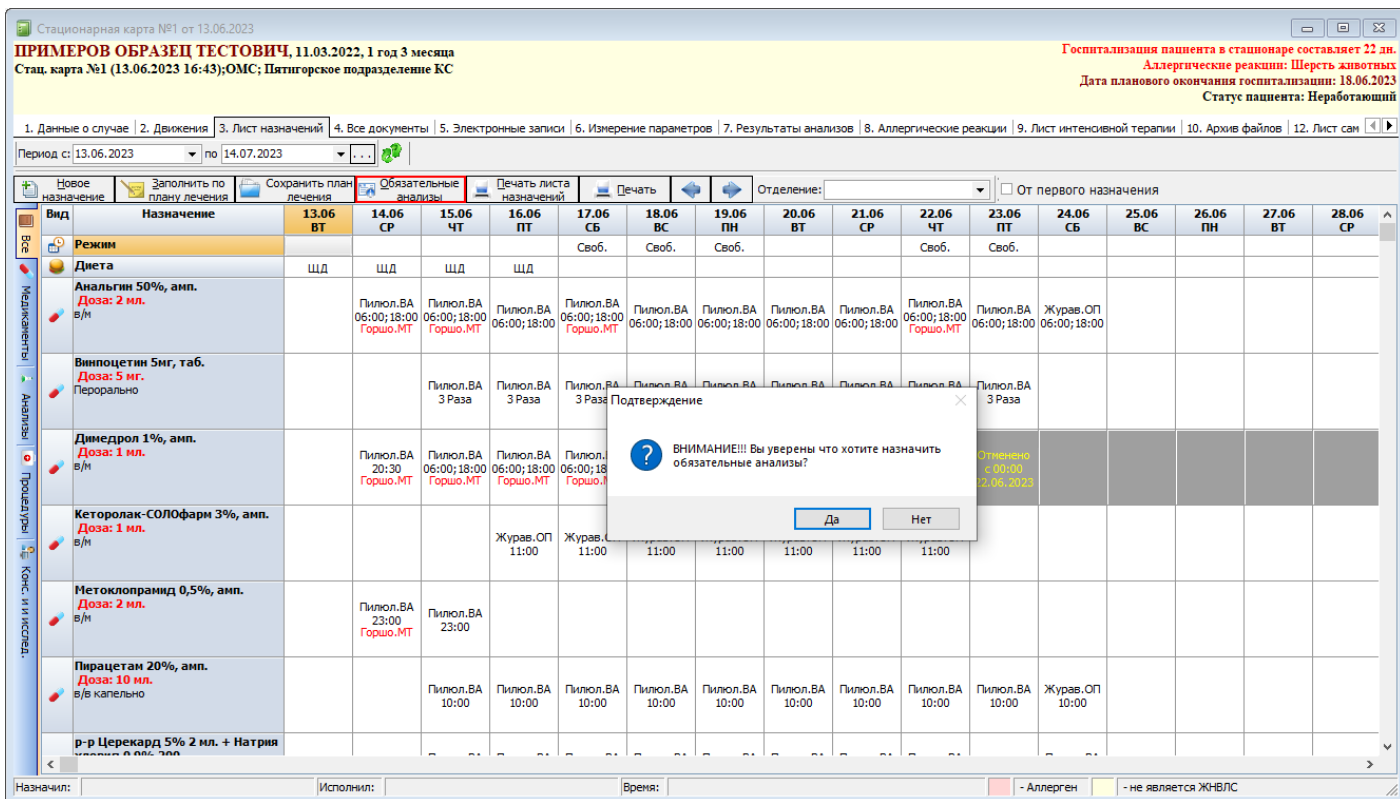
Стационарная карта №1 от 13.06.2023

ПРИМЕРОВ ОБРАЗЕЦ ТЕСТОВИЧ, 11.03.2022, 1 год 3 месяца
Стац. карта №1 (13.06.2023 16:43);ОМС; Пятигорское подразделение КС

Госпитализация пациента в стационаре составляет 22 дн.
Аллергические реакции: Шерсть животных
Дата планового окончания госпитализации: 18.06.2023
Статус пациента: Неработающий

1. Данные о случае | 2. Движения | 3. Лист назначений | 4. Все документы | 5. Электронные записи | 6. Измерение параметров | 7. Результаты анализов | 8. Аллергические реакции | 9. Лист интенсивной терапии | 10. Архив файлов | 12. Лист сам

Период с: 13.06.2023 по 14.07.2023

Новое назначение | Заполнить по плану лечения | Сохранить план лечения | Обязательные анализы | Печать листа назначений | Печать | Отделение: | От первого назначения

Все | Медикаменты | Анализы | Процедуры | Конс. и исслед.

| Вид | Назначение | 13.06 ВТ | 14.06 СР | 15.06 ЧТ | 16.06 ПТ | 17.06 СБ | 18.06 ВС | 19.06 ПН | 20.06 ВТ | 21.06 СР | 22.06 ЧТ | 23.06 ПТ | 24.06 СБ | 25.06 ВС | 26.06 ПН | 27.06 ВТ | 28.06 СР |
|---|---|---|---|---|---|---|---|---|---|---|---|---|---|---|---|---|---|
| | Режим | | | | | Своб. | Своб. | Своб. | | | Своб. | Своб. | | | | | |
| | Диета | ЩД | ЩД | ЩД | ЩД | | | | | | | | | | | | |
| | Анальгин 50%, амп. Доза: 2 мл. в/м | | Пилюл.ВА 06:00; 18:00 Горшо.МТ | Пилюл.ВА 06:00; 18:00 Горшо.МТ | Пилюл.ВА 06:00; 18:00 | Пилюл.ВА 06:00; 18:00 Горшо.МТ | Пилюл.ВА 06:00; 18:00 | Пилюл.ВА 06:00; 18:00 | Пилюл.ВА 06:00; 18:00 | Пилюл.ВА 06:00; 18:00 | Пилюл.ВА 06:00; 18:00 Горшо.МТ | Пилюл.ВА 06:00; 18:00 | Журав.ОП 06:00; 18:00 | | | | |
| | Винпоцетин 5мг, таб. Доза: 5 мг. Перорально | | | Пилюл.ВА 3 Раза | Пилюл.ВА 3 Раза | 3 Раза | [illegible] | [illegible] | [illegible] | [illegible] | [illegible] | Пилюл.ВА 3 Раза | | | | | |
| | Димедрол 1%, амп. Доза: 1 мл. в/м | | Пилюл.ВА 20:30 Горшо.МТ | Пилюл.ВА 06:00; 18:00 Горшо.МТ | Пилюл.ВА 06:00; 18:00 Горшо.МТ | Пилюл.ВА 06:00; 18:00 Горшо.МТ | | | | | | Отменено с 00:00 22.06.2023 | | | | | |
| | Кеторолак-СОЛОфарм 3%, амп. Доза: 1 мл. в/м | | | | Журав.ОП 11:00 | Журав.ОП 11:00 | 11:00 | 11:00 | 11:00 | 11:00 | 11:00 | | | | | | |
| | Метоклопрамид 0,5%, амп. Доза: 2 мл. в/м | | Пилюл.ВА 23:00 Горшо.МТ | Пилюл.ВА 23:00 | | | | | | | | | | | | | |
| | Пирацетам 20%, амп. Доза: 10 мл. в/в капельно | | | Пилюл.ВА 10:00 | Пилюл.ВА 10:00 | Пилюл.ВА 10:00 | Пилюл.ВА 10:00 | Пилюл.ВА 10:00 | Пилюл.ВА 10:00 | Пилюл.ВА 10:00 | Пилюл.ВА 10:00 | Пилюл.ВА 10:00 | Журав.ОП 10:00 | | | | |
| | р-р Церекард 5% 2 мл. + Натрия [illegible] | | | | | | | | | | | | | | | | |

Подтверждение
ВНИМАНИЕ!!! Вы уверены что хотите назначить обязательные анализы?
Да | Нет

Назначил: | Исполнил: | Время: | - Аллерген | - не является ЖНВЛС